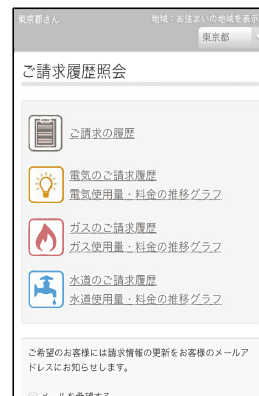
東京都さん　地域：お住まいの地域を表示

東京都

ご請求履歴照会

ご請求の履歴

電気のご請求履歴
電気使用量・料金の推移グラフ

ガスのご請求履歴
ガス使用量・料金の推移グラフ

水道のご請求履歴
水道使用量・料金の推移グラフ

ご希望のお客様には請求情報の更新をお客様のメールアドレスにお知らせします。

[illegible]